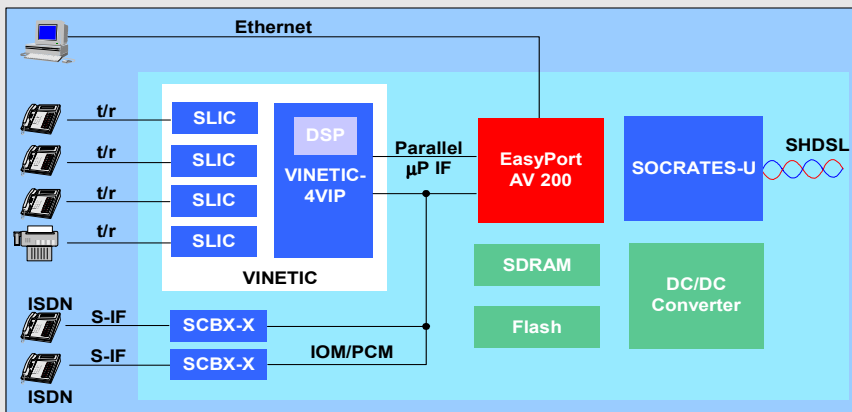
Ethernet

t/r
t/r
t/r
t/r

SLIC
SLIC
SLIC
SLIC

DSP
VINETIC-4VIP

VINETIC

Parallel
µP IF

EasyPort
AV 200

SOCRATES-U

SHDSL

SDRAM

Flash

DC/DC
Converter

ISDN
S-IF
SCBX-X

S-IF
SCBX-X
ISDN

IOM/PCM